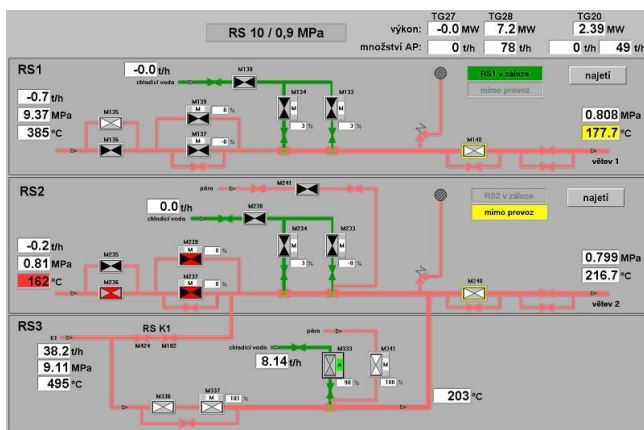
RS 10 / 0,9 MPa

| | TG27 | TG28 | TG20 | |
|---|---|---|---|---|
| výkon: | -0.0 MW | 7.2 MW | 2.39 MW | |
| množství AP: | 0 t/h | 78 t/h | 0 t/h | 49 t/h |

RS1
-0.0 t/h
chladicí voda
M138
RS1 v záloze
mimo provoz
najetí
-0.7 t/h
9.37 MPa
385 °C
M135
M136
M139
M 0 %
M137
M -0 %
M134
M 3 %
M133
M 3 %
M140
0.808 MPa
177.7 °C
větev 1

RS2
pára
M241
0.0 t/h
chladicí voda
M238
RS2 v záloze
mimo provoz
najetí
-0.2 t/h
0.81 MPa
162 °C
M235
M236
M239
M 0 %
M237
M 0 %
M234
M 3 %
M233
M -0 %
M240
0.799 MPa
216.7 °C
větev 2

RS3
K1
RS K1
M424 M102
38.2 t/h
9.11 MPa
495 °C
pára
chladicí voda
8.14 t/h
M333
M 98 %
M341
M 100 %
M336
M337
M 101 %
203 °C